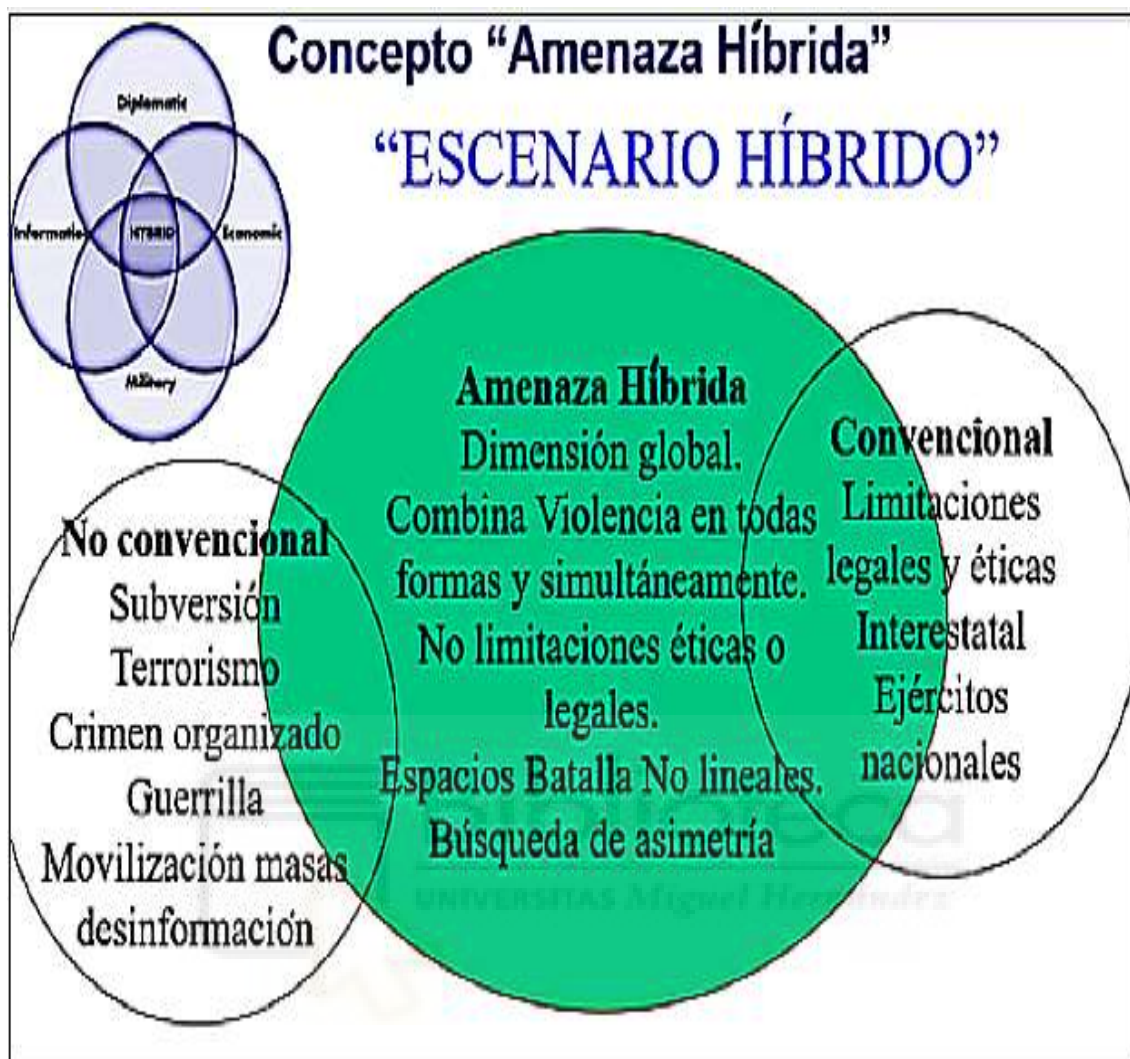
Concepto "Amenaza Híbrida"

"ESCENARIO HÍBRIDO"

Diplomatic
Informatic
HYBRID
Economic
Military

Amenaza Híbrida
Dimensión global.
Combina Violencia en todas formas y simultáneamente.
No limitaciones éticas o legales.
Espacios Batalla No lineales.
Búsqueda de asimetría

No convencional
Subversión
Terrorismo
Crimen organizado
Guerrilla
Movilización masas desinformación

Convencional
Limitaciones legales y éticas
Interestatal
Ejércitos nacionales

Biblioteca
UNIVERSITAS Miguel Hernández